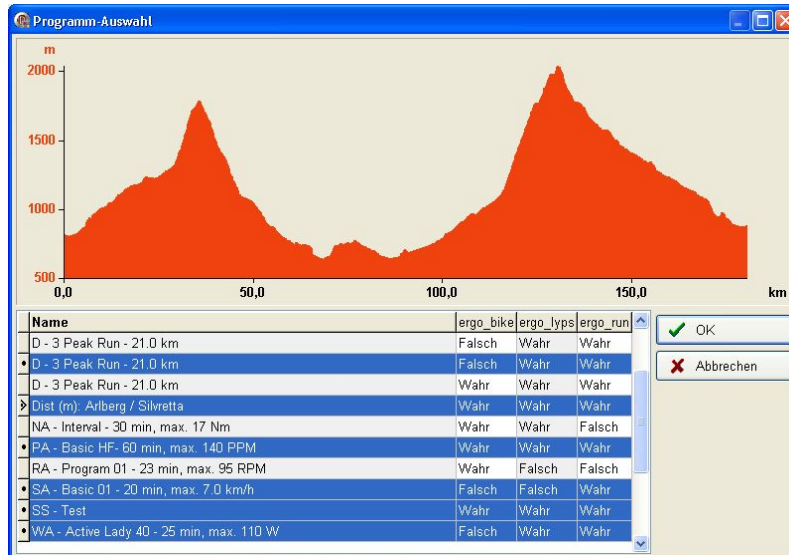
Programm-Auswahl

m

2000

1500

1000

500

0,0

50,0

100,0

150,0

km

| Name | ergo_bike | ergo_lyps | ergo_run |
|---|---|---|---|
| D - 3 Peak Run - 21.0 km | Falsch | Wahr | Wahr |
| D - 3 Peak Run - 21.0 km | Falsch | Wahr | Wahr |
| D - 3 Peak Run - 21.0 km | Wahr | Wahr | Wahr |
| Dist (m): Arlberg / Silvretta | Wahr | Wahr | Wahr |
| NA - Interval - 30 min, max. 17 Nm | Wahr | Wahr | Falsch |
| PA - Basic HF- 60 min, max. 140 PPM | Wahr | Wahr | Wahr |
| RA - Program 01 - 23 min, max. 95 RPM | Wahr | Falsch | Falsch |
| SA - Basic 01 - 20 min, max. 7.0 km/h | Falsch | Falsch | Wahr |
| SS - Test | Wahr | Wahr | Wahr |
| WA - Active Lady 40 - 25 min, max. 110 W | Falsch | Wahr | Wahr |

OK

Abbrechen